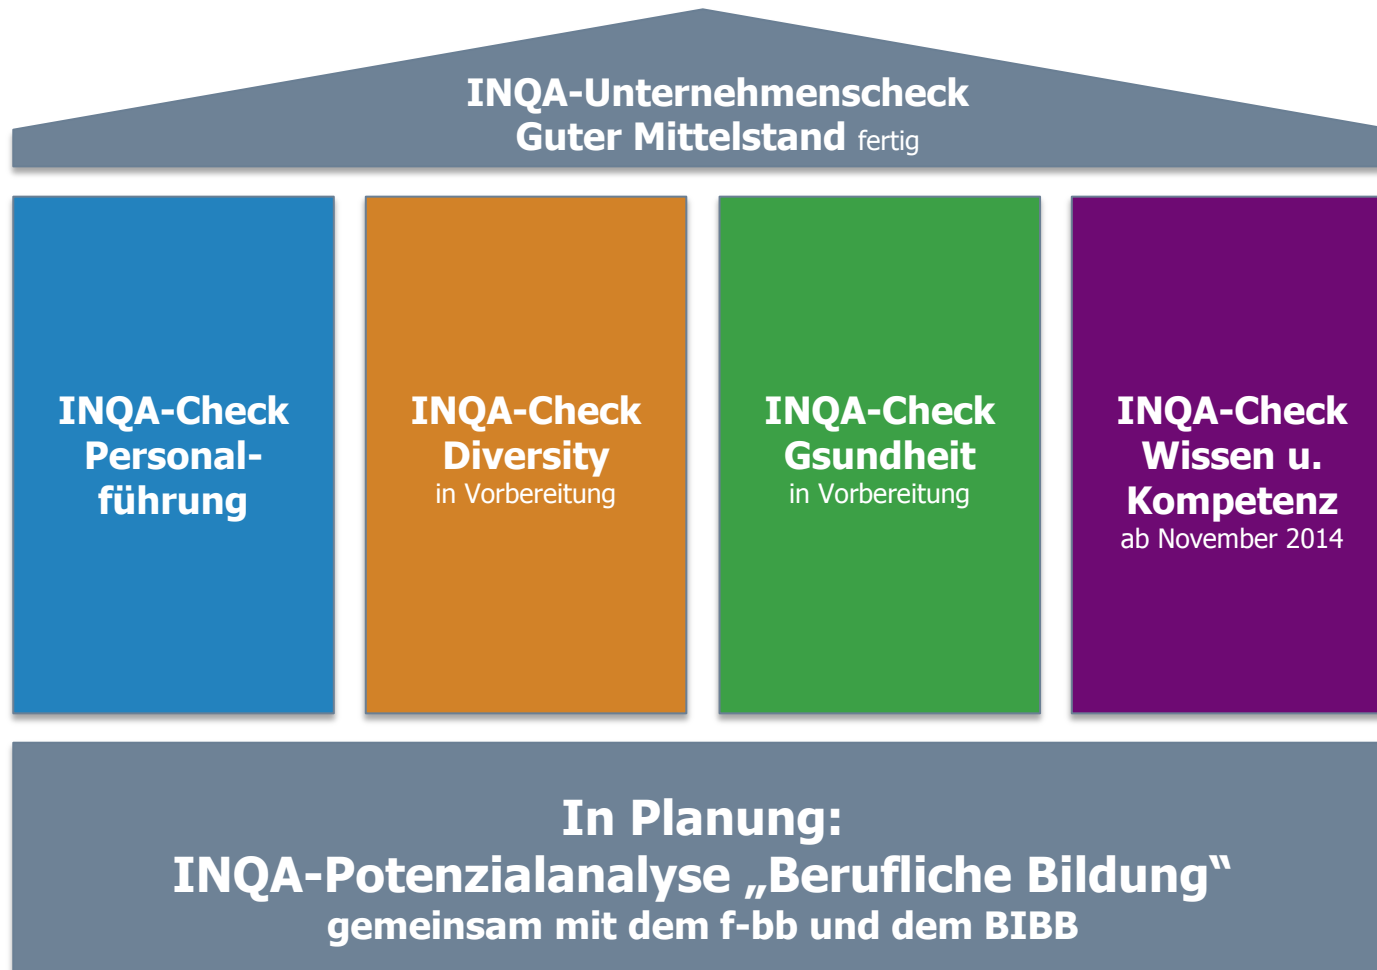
INQA-Unternehmenscheck
Guter Mittelstand fertig

INQA-Check
Personalführung

INQA-Check
Diversity
in Vorbereitung

INQA-Check
Gsundheit
in Vorbereitung

INQA-Check
Wissen u. Kompetenz
ab November 2014

In Planung:
INQA-Potenzialanalyse „Berufliche Bildung“
gemeinsam mit dem f-bb und dem BIBB